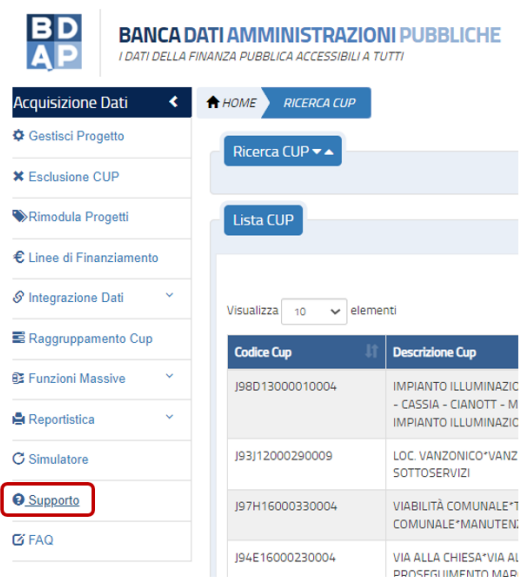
BD
AP

BANCA DATI AMMINISTRAZIONI PUBBLICHE
I DATI DELLA FINANZA PUBBLICA ACCESSIBILI A TUTTI

Acquisizione Dati

Gestisci Progetto
Esclusione CUP
Rimodula Progetti
Linee di Finanziamento
Integrazione Dati
Raggruppamento Cup
Funzioni Massive
Reportistica
Simulatore
Supporto
FAQ

HOME | RICERCA CUP

Ricerca CUP

Lista CUP

Visualizza 10 elementi

| Codice Cup | Descrizione Cup |
|---|---|
| J98D13000010004 | IMPIANTO ILLUMINAZIC - CASSIA - CIANOTT - M IMPIANTO ILLUMINAZIO |
| J93J12000290009 | LOC. VANZONICO*VANZ SOTTOSERVIZI |
| J97H16000330004 | VIABILITÀ COMUNALE*T COMUNALE*MANUTENZ |
| J94E16000230004 | VIA ALLA CHIESA*VIA AL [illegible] |